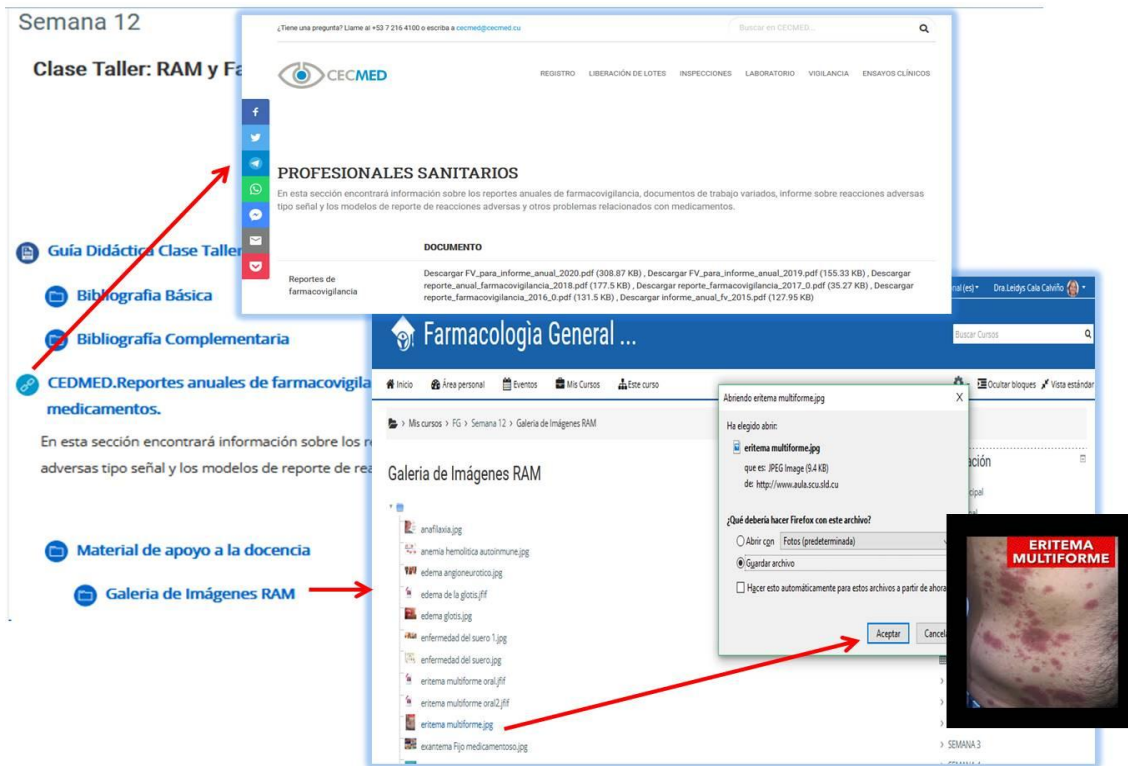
Semana 12

Clase Taller: RAM y Fa

Guía Didáctica Clase Taller

Bibliografia Básica

Bibliografía Complementaria

CEDMED.Reportes anuales de farmacovigila medicamentos.

En esta sección encontrará información sobre los r adversas tipo señal y los modelos de reporte de rea

Material de apoyo a la docencia

Galeria de Imágenes RAM

¿Tiene una pregunta? Llame al +53 7 216 4100 o escriba a cecmed@cecmed.cu

Buscar en CECMED...

CECMED

REGISTRO LIBERACIÓN DE LOTES INSPECCIONES LABORATORIO VIGILANCIA ENSAYOS CLÍNICOS

PROFESIONALES SANITARIOS

En esta sección encontrará información sobre los reportes anuales de farmacovigilencia, documentos de trabajo variados, informe sobre reacciones adversas tipo señal y los modelos de reporte de reacciones adversas y otros problemas relacionados con medicamentos.

| | DOCUMENTO |
|---|---|
| Reportes de farmacovigilancia | Descargar FV_para_informe_anual_2020.pdf (308.87 KB) , Descargar FV_para_informe_anual_2019.pdf (155.33 KB) , Descargar reporte_anual_farmacovigilancia_2018.pdf (177.5 KB) , Descargar reporte_farmacovigilancia_2017_0.pdf (35.27 KB) , Descargar reporte_farmacovigilancia_2016_0.pdf (131.5 KB) , Descargar informe_anual_fv_2015.pdf (127.95 KB) |

nal (es) Dra.Leidys Cala Calviño

Farmacologìa General ...

Buscar Cursos

Inicio Área personal Eventos Mis Cursos Este curso

Ocultar bloques Vista estándar

Mis cursos > FG > Semana 12 > Galeria de Imágenes RAM

Galeria de Imágenes RAM

anafilaxia.jpg
anemia hemolítica autoinmune.jpg
edema angioneurotico.jpg
edema de la glotis.jfif
edema glotis.jpg
enfermedad del suero 1.jpg
enfermedad del suero.jpg
eritema multiforme oral.jfif
eritema multiforme oral2.jfif
eritema multiforme.jpg
exantema Fijo medicamentoso.jpg

Abriendo eritema multiforme.jpg

Ha elegido abrir:

eritema multiforme.jpg

que es: JPEG Image (9.4 KB)
de: http://www.aula.scu.sld.cu

¿Qué debería hacer Firefox con este archivo?

Abrir con Fotos (predeterminada)

Guardar archivo

Hacer esto automáticamente para estos archivos a partir de ahora

Aceptar Cancel

ación

cipal

SEMANA 3

ERITEMA MULTIFORME